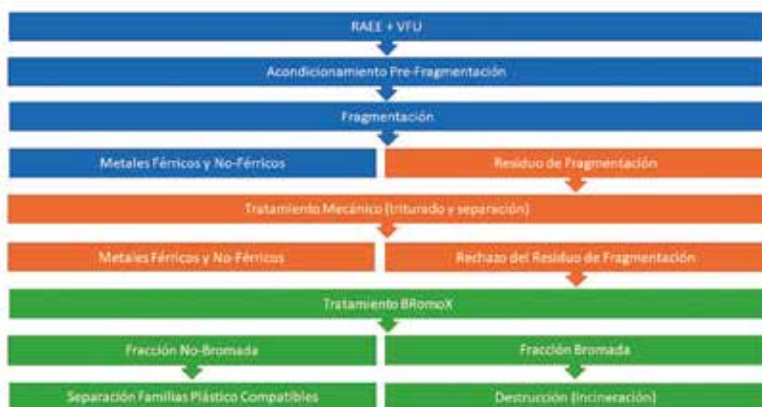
RAEE + VFU

Acondicionamiento Pre-Fragmentación

Fragmentación

Metales Férricos y No-Férricos

Residuo de Fragmentación

Tratamiento Mecánico (triturado y separación)

Metales Férricos y No-Férricos

Rechazo del Residuo de Fragmentación

Tratamiento BRomoX

Fracción No-Bromada

Fracción Bromada

Separación Familias Plástico Compatibles

Destrucción (Incineración)